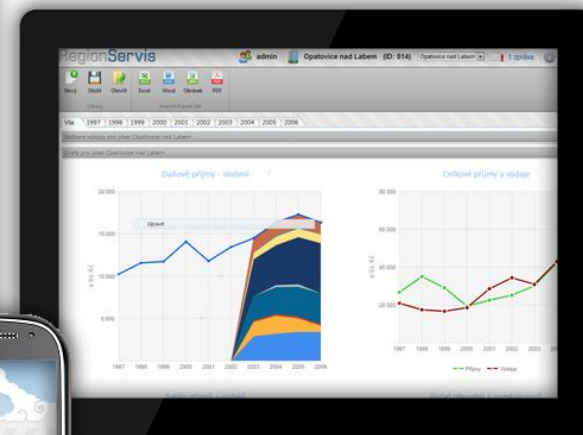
RegionServis

admin Opatovice nad Labem (ID: 514) Opatovice nad Labem 1 zpráva

Nový Uložit Obnovit Soubory Excel Word Obrázek PDF Import/Export dat

Vše 1997 1998 1999 2000 2001 2002 2003 2004 2005 2006

Ukazatele výkazy pro obec Opatovice nad Labem

Grafy pro obec Opatovice nad Labem

Daňové příjmy - složení

20 000
15 000
10 000
5 000

v tis. Kč

Upravit

1997 1998 1999 2000 2001 2002 2003 2004 2005 2006

Celkové příjmy a výdaje

60 000
40 000
20 000

v tis. Kč

1997 1998 1999 2000 2001 2002 2003

Příjmy Výdaje